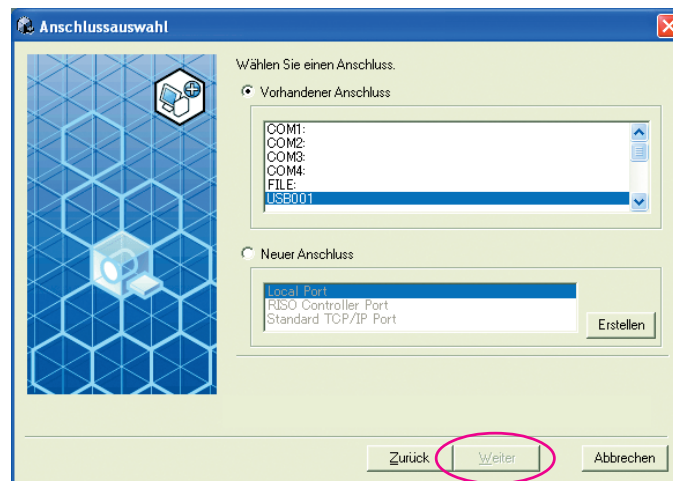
Anschlussauswahl

Wählen Sie einen Anschluss.

Vorhandener Anschluss

COM1:
COM2:
COM3:
COM4:
FILE:
USB001

Neuer Anschluss

Local Port
RISO Controller Port
Standard TCP/IP Port

Erstellen

Zurück Weiter Abbrechen